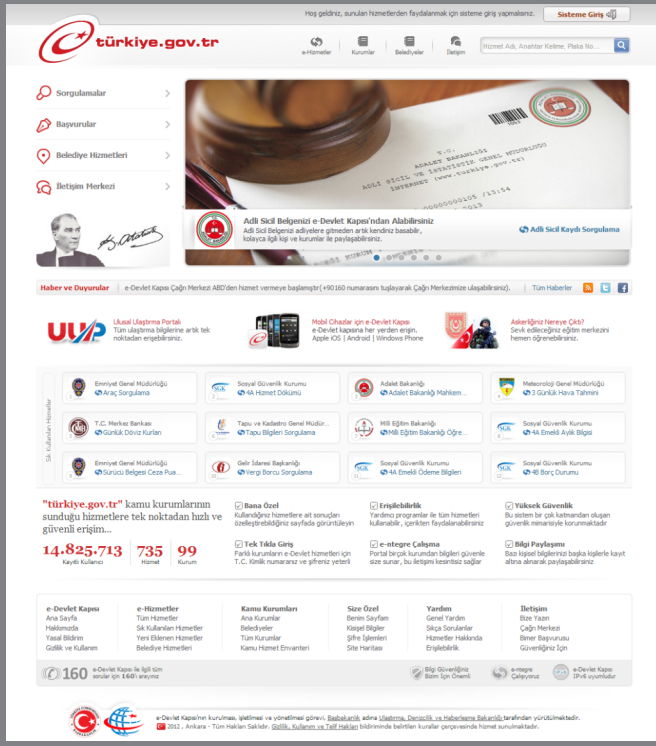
Hoş geldiniz, sunulan hizmetlerden faydalanmak için sisteme giriş yapmalısınız.

Sisteme Giriş

türkiye.gov.tr

e-Hizmetler Kurumlar Belediyeler İletişim

Hizmet Adı, Anahtar Kelime, Plaka No...

Sorgulamalar

Başvurular

Belediye Hizmetleri

İletişim Merkezi

Adli Sicil Belgenizi e-Devlet Kapısı'ndan Alabilirsiniz

Adli Sicil Belgenizi adliyelere gitmeden artık kendiniz basabilir, kolayca ilgili kişi ve kurumlar ile paylaşabilirsiniz.

Adli Sicil Kaydı Sorgulama

Haber ve Duyurular e-Devlet Kapısı Çağrı Merkezi ABD'den hizmet vermeye başlamıştır(+90160 numarasını tuşlayarak Çağrı Merkezimize ulaşabilirsiniz). Tüm Haberler

UUP Ulusal Ulaştırma Portalı Tüm ulaştırma bilgilerine artık tek noktadan erişebilirsiniz.

Mobil Cihazlar için e-Devlet Kapısı e-Devlet kapısına her yerden erişin. Apple iOS | Android | Windows Phone

Askerliğiniz Nereye Çıktı? Sevk edileceğiniz eğitim merkezini hemen öğrenebilirsiniz.

Sık Kullanılan Hizmetler

Emniyet Genel Müdürlüğü Araç Sorgulama

Sosyal Güvenlik Kurumu 4A Hizmet Dökümü

Adalet Bakanlığı Adalet Bakanlığı Mahkem...

Meteoroloji Genel Müdürlüğü 3 Günlük Hava Tahmini

T.C. Merkez Bankası Günlük Döviz Kurları

Tapu ve Kadastro Genel Müdür... Tapu Bilgileri Sorgulama

Milli Eğitim Bakanlığı Milli Eğitim Bakanlığı Öğre...

Sosyal Güvenlik Kurumu 4A Emekli Aylık Bilgisi

Emniyet Genel Müdürlüğü Sürücü Belgesi Ceza Pua...

Gelir İdaresi Başkanlığı Vergi Borcu Sorgulama

Sosyal Güvenlik Kurumu 4A Emekli Ödeme Bilgileri

Sosyal Güvenlik Kurumu 4B Borç Durumu

"türkiye.gov.tr" kamu kurumlarının sunduğu hizmetlere tek noktadan hızlı ve güvenli erişim...

14.825.713 Kayıtlı Kullanıcı

735 Hizmet

99 Kurum

Bana Özel Kullandığınız hizmetlere ait sonuçları özelleştirebildiğiniz sayfada görüntüleyin

Erişilebilirlik Yardımcı programlar ile tüm hizmetleri kullanabilir, içerikten faydalanabilirsiniz

Yüksek Güvenlik Bu sistem bir çok katmandan oluşan güvenlik mimarisiyle korunmaktadır

Tek Tıkla Giriş Farklı kurumların e-Devlet hizmetleri için T.C. Kimlik numaranız ve şifreniz yeterli

e-entegre Çalışma Portal birçok kurumdan bilgileri güvenle size sunar, bu iletişimi kesintisiz sağlar

Bilgi Paylaşımı Bazı kişisel bilgilerinizi başka kişilerle kayıt altına alınarak paylaşabilirsiniz

e-Devlet Kapısı
Ana Sayfa
Hakkımızda
Yasal Bildirim
Gizlilik ve Kullanım

e-Hizmetler
Tüm Hizmetler
Sık Kullanılan Hizmetler
Yeni Eklenen Hizmetler
Belediye Hizmetleri

Kamu Kurumları
Ana Kurumlar
Belediyeler
Tüm Kurumlar
Kamu Hizmet Envanteri

Size Özel
Benim Sayfam
Kişisel Bilgiler
Şifre İşlemleri
Site Haritası

Yardım
Genel Yardım
Sıkça Sorulanlar
Hizmetler Hakkında
Erişilebilirlik

İletişim
Bize Yazın
Çağrı Merkezi
Bimer Başvurusu
Güvenliğiniz İçin

160 e-Devlet Kapısı ile ilgili tüm sorular için 160'ı arayınız

Bilgi Güvenliğiniz Bizim İçin Önemli

e-entegre Çalışıyoruz

e-Devlet Kapısı IPv6 uyumludur

e-Devlet Kapısı'nın kurulması, işletilmesi ve yönetilmesi görevi, Başbakanlık adına Ulaştırma, Denizcilik ve Haberleşme Bakanlığı tarafından yürütülmektedir.

© 2012 , Ankara - Tüm Hakları Saklıdır. Gizlilik, Kullanım ve Telif Hakları bildiriminde belirtilen kurallar çerçevesinde hizmet sunulmaktadır.